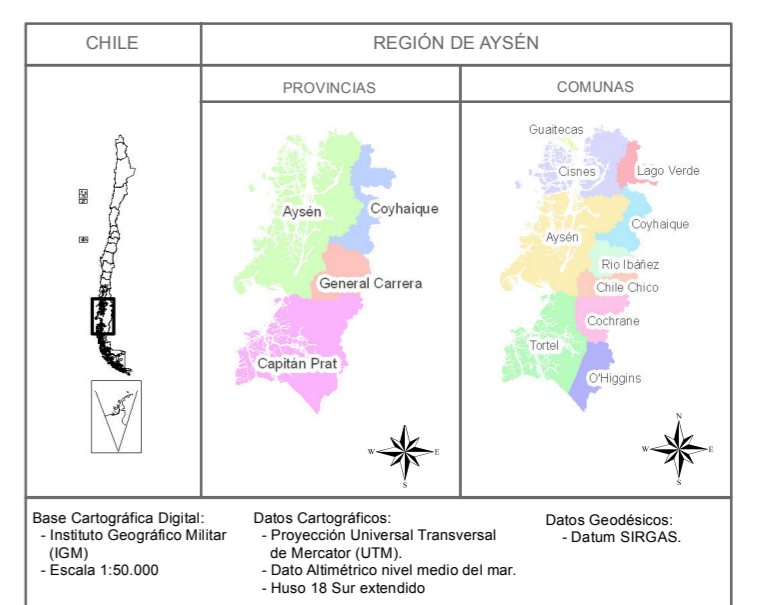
| CHILE | REGIÓN DE AYSÉN | |
|---|---|---|
| | PROVINCIAS | COMUNAS |

Aysén
Coyhaique
General Carrera
Capitán Prat
W E N S

Guaitecas
Cisnes
Lago Verde
Coyhaique
Aysén
Rio Ibáñez
Chile Chico
Cochrane
Tortel
O'Higgins
N W E S

Base Cartográfica Digital:
- Instituto Geográfico Militar (IGM)
- Escala 1:50.000

Datos Cartográficos:
- Proyección Universal Transversal de Mercator (UTM).
- Dato Altimétrico nivel medio del mar.
- Huso 18 Sur extendido

Datos Geodésicos:
- Datum SIRGAS.